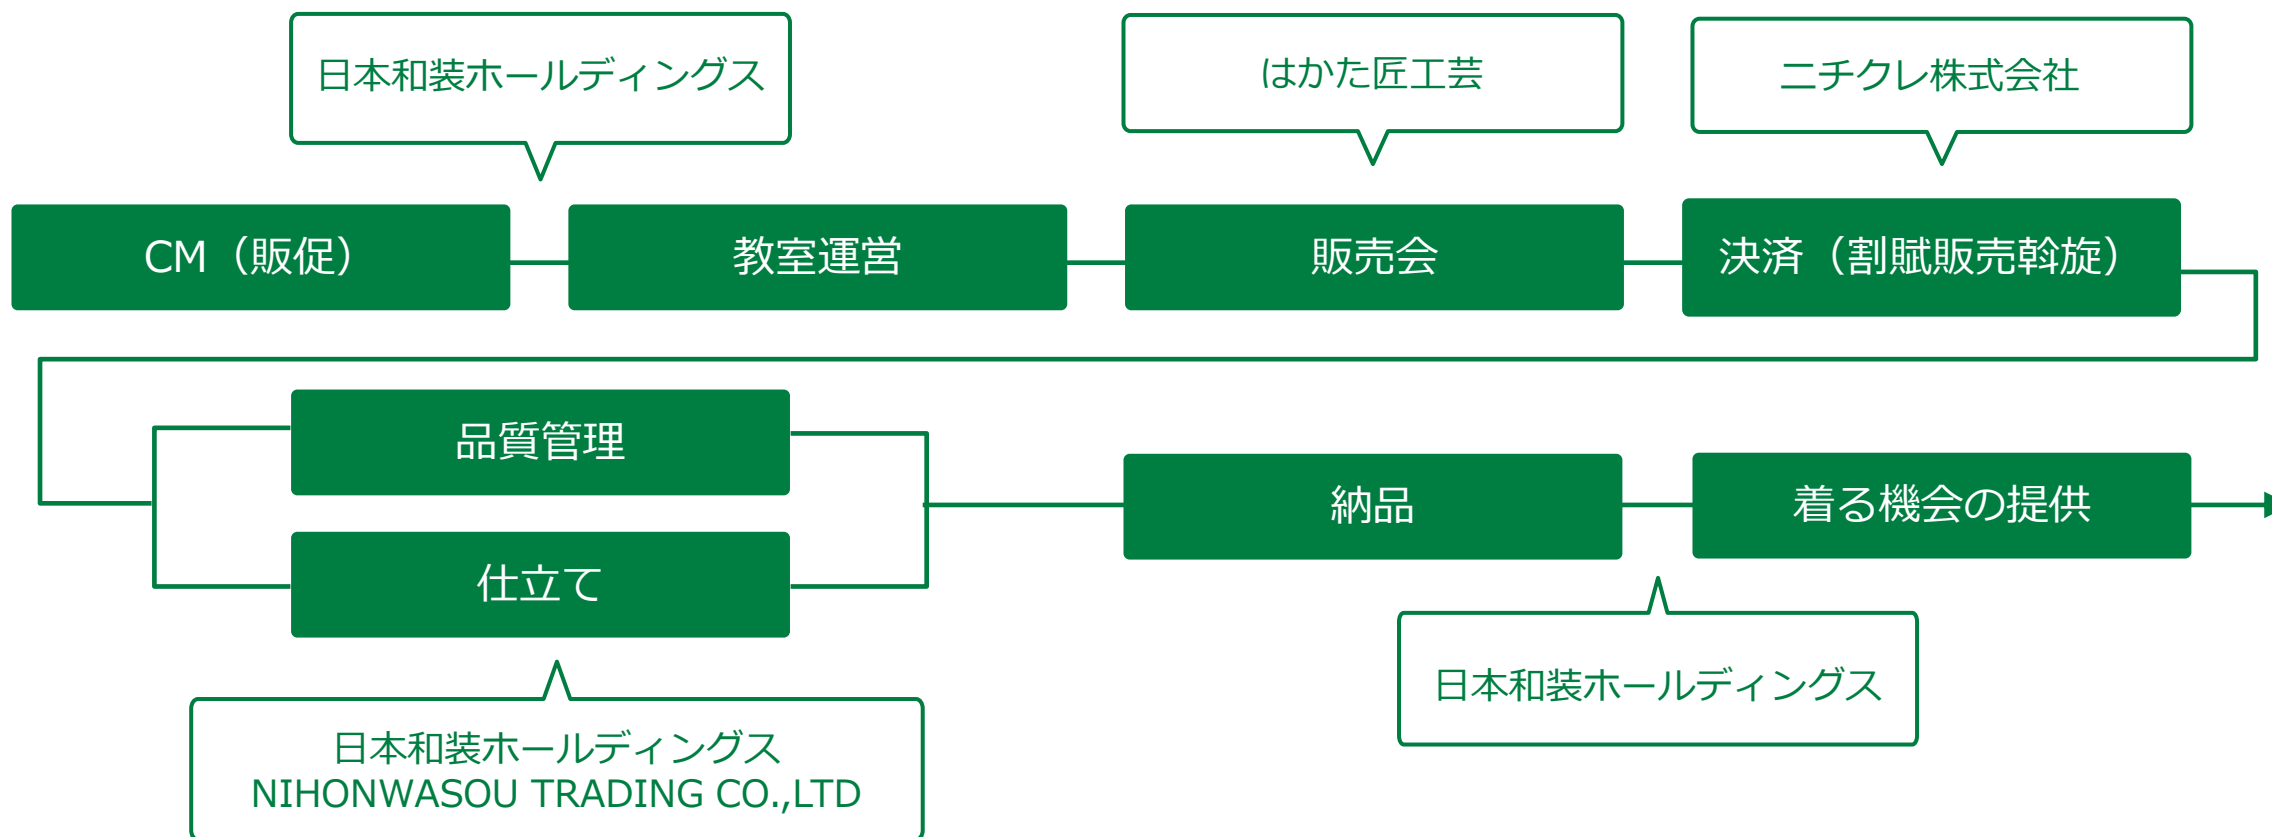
日本和装ホールディングス

はかた匠工芸

ニチクレ株式会社

CM（販促）

教室運営

販売会

決済（割賦販売斡旋）

品質管理

仕立て

納品

着る機会の提供

日本和装ホールディングス

日本和装ホールディングス
NIHONWASOU TRADING CO.,LTD